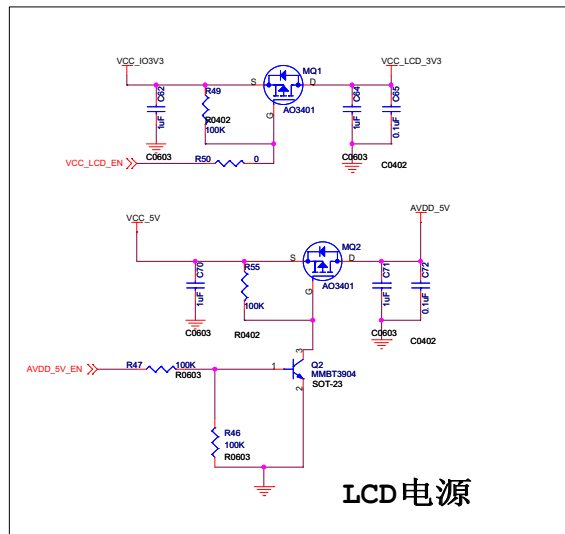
VCC_IO3V3
MQ1
VCC_LCD_3V3
S
D
C62
R49
C64
C65
R0402
AO3401
1uF
100K
G
1uF
0.1uF
C0603
C0603
C0402
VCC_LCD_EN
R50
0

VCC_5V
AVDD_5V
MQ2
S
D
C70
R55
C71
C72
AO3401
1uF
100K
G
1uF
0.1uF
C0603
C0603
R0402
C0402
3
AVDD_5V_EN
R47
100K
1
Q2
R0603
MMBT3904
SOT-23
2
R46
100K
R0603

LCD电源